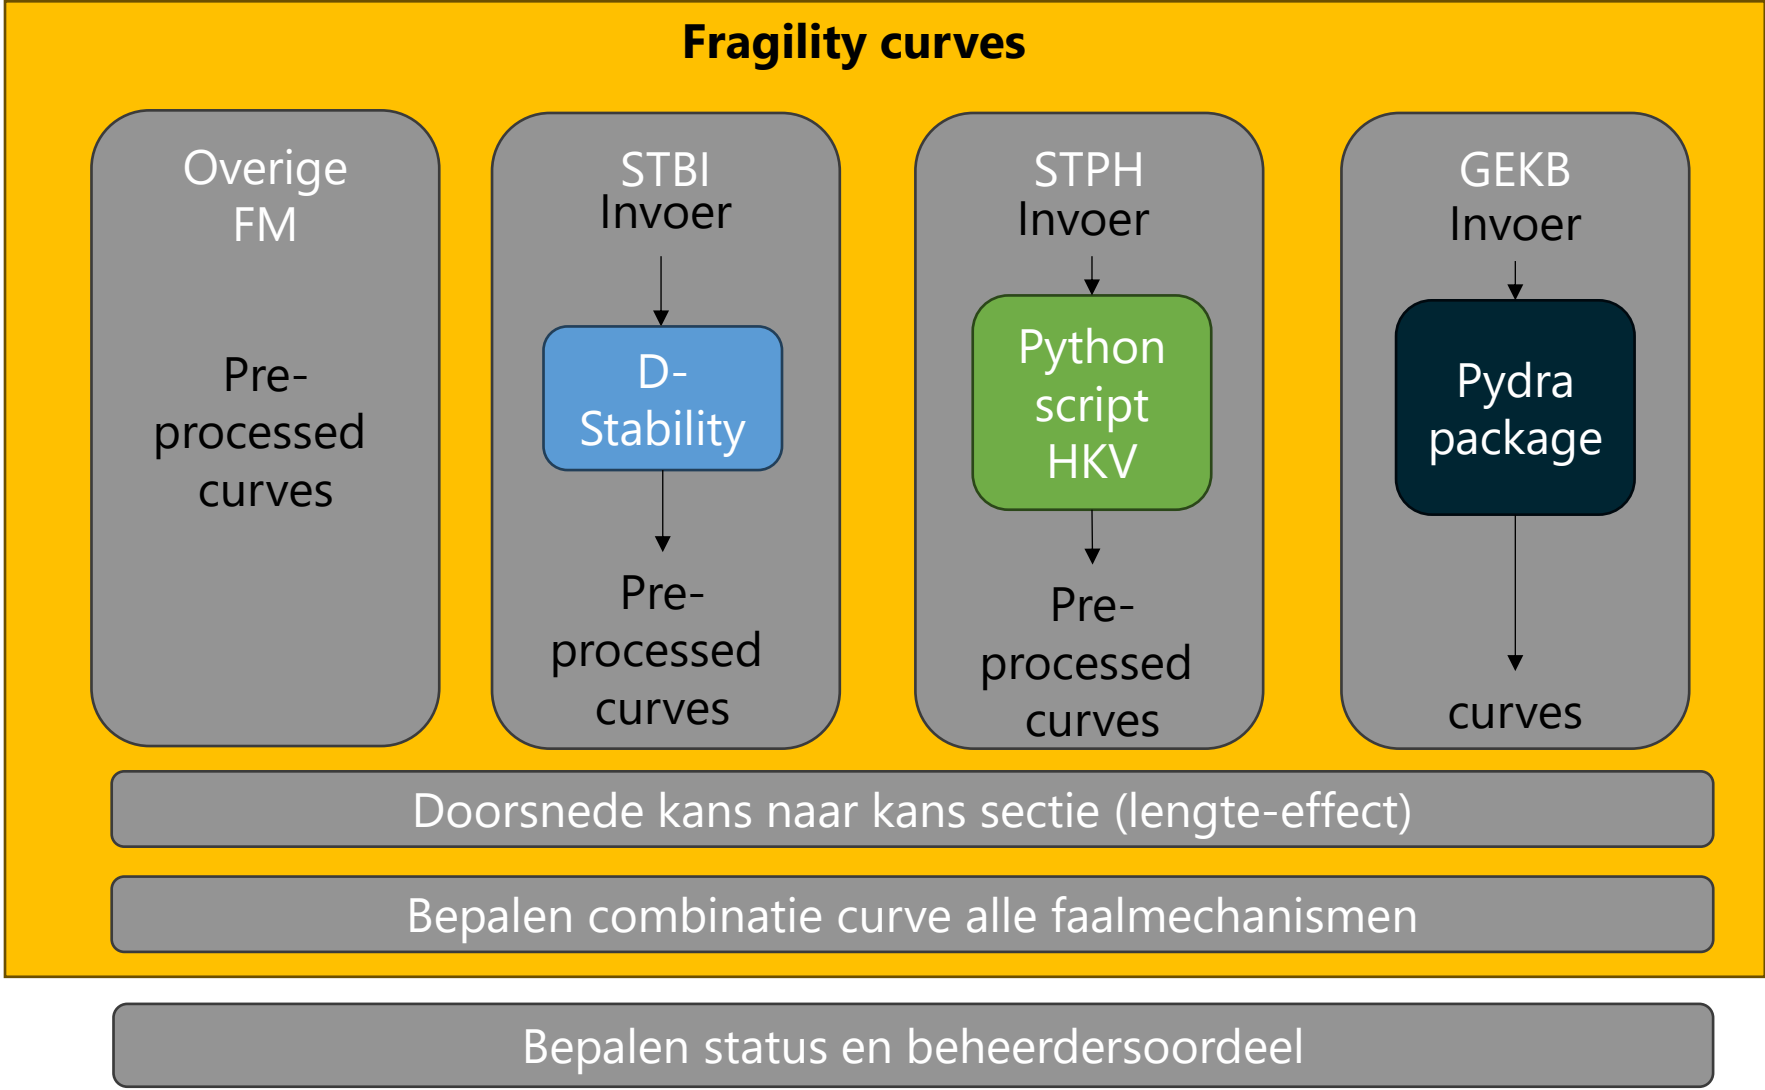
Fragility curves

Overige FM

Pre-processed curves

STBI Invoer

D-Stability

Pre-processed curves

STPH Invoer

Python script HKV

Pre-processed curves

GEKB Invoer

Pydra package

curves

Doorsnede kans naar kans sectie (lengte-effect)

Bepalen combinatie curve alle faalmechanismen

Bepalen status en beheerdersoordeel